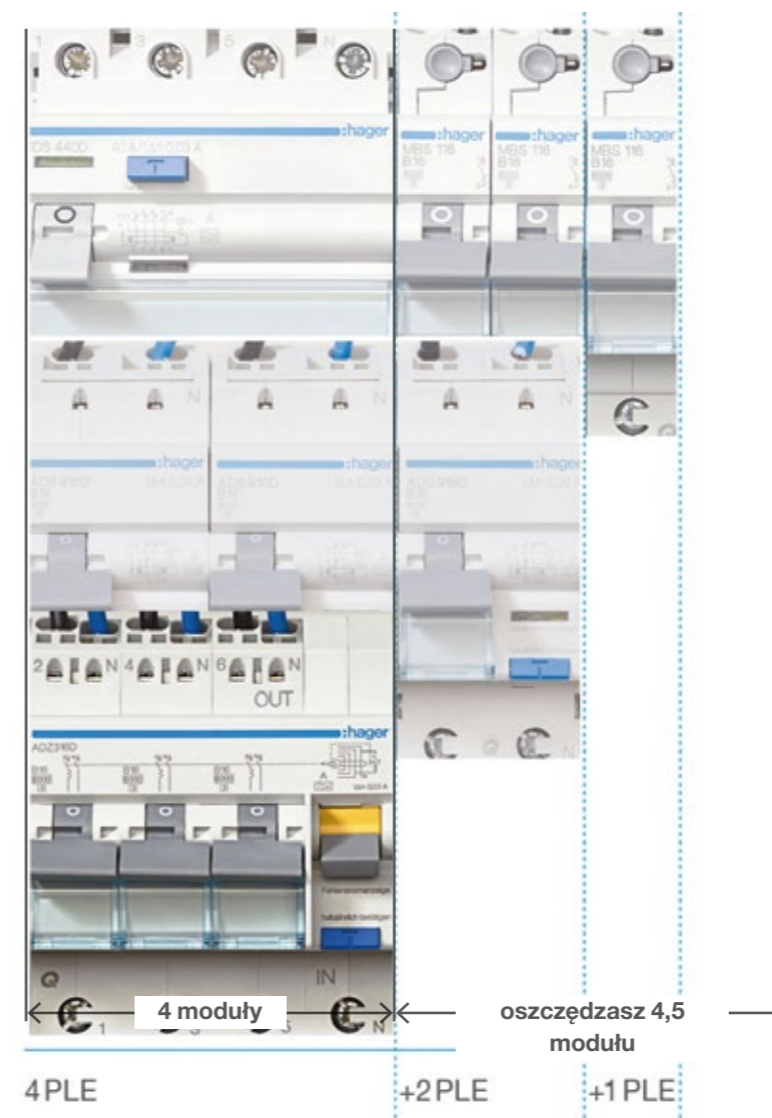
1 3 5 N

:hager
DS 440D
T

:hager
MBS 116
B16

:hager
MBS 116
B16

:hager
MBS 116
B16

N N N

:hager
:hager
:hager

2 N 4 N 6 N
OUT

:hager
ADZ316D

IN

4 moduły

oszczędzasz 4,5 modułu

4PLE

+2PLE

+1PLE